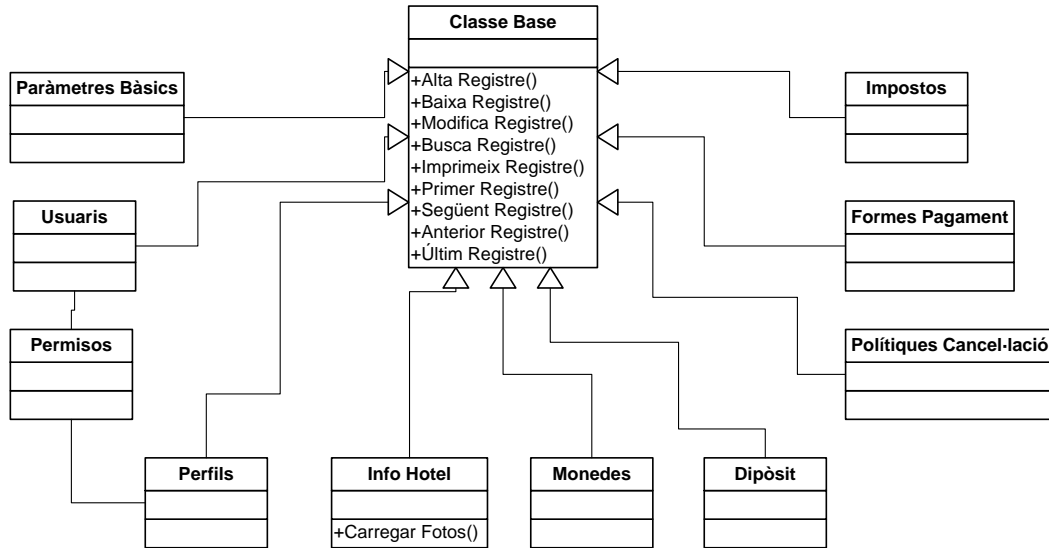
Classe Base

+Alta Registre()
+Baixa Registre()
+Modifica Registre()
+Busca Registre()
+Imprimeix Registre()
+Primer Registre()
+Següent Registre()
+Anterior Registre()
+Últim Registre()

Paràmetres Bàsics

Impostos

Usuaris

Formes Pagament

Permisos

Polítiques Cancel·lació

Perfils

Info Hotel

+Carregar Fotos()

Monedes

Dipòsit